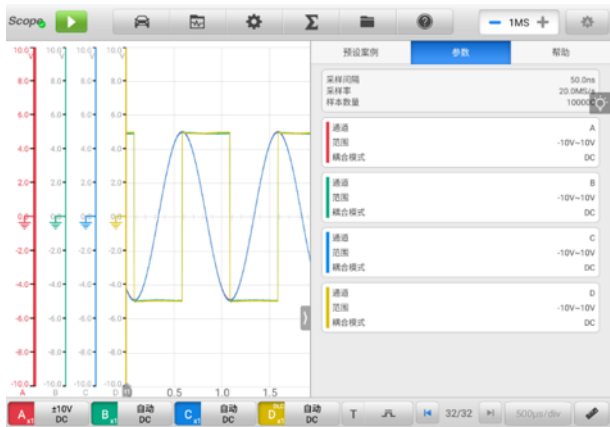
Scope

1MS

10.0 10.0 10.0 10.0
8.0
6.0
4.0
2.0
0
-2.0
-4.0
-6.0
-8.0
-10.0
A B C D
0.5 1.0 1.5

预设案例 参数 帮助

采样间隔 50.0ns
采样率 20.0MS/s
样本数量 10000

通道 A
范围 -10V~10V
耦合模式 DC

通道 B
范围 -10V~10V
耦合模式 DC

通道 C
范围 -10V~10V
耦合模式 DC

通道 D
范围 -10V~10V
耦合模式 DC

A x1 ±10V DC B x1 自动 DC C x1 自动 DC D x1 自动 DC T 32/32 500μs/div